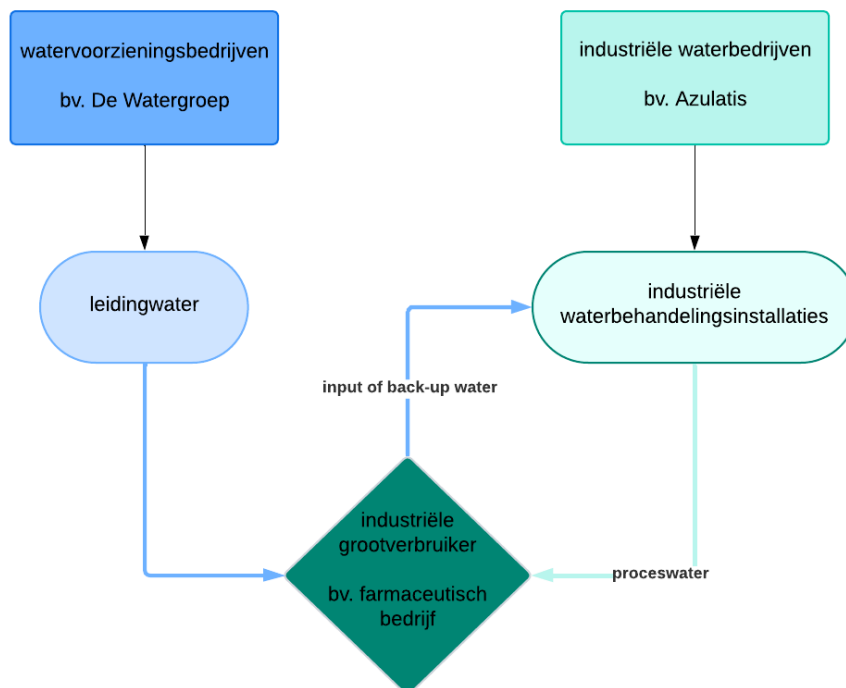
watervoorzieningsbedrijven

bv. De Watergroep

industriële waterbedrijven

bv. Azulatis

leidingwater

industriële waterbehandelingsinstallaties

input of back-up water

industriële grootverbruiker

bv. farmaceutisch bedrijf

proceswater